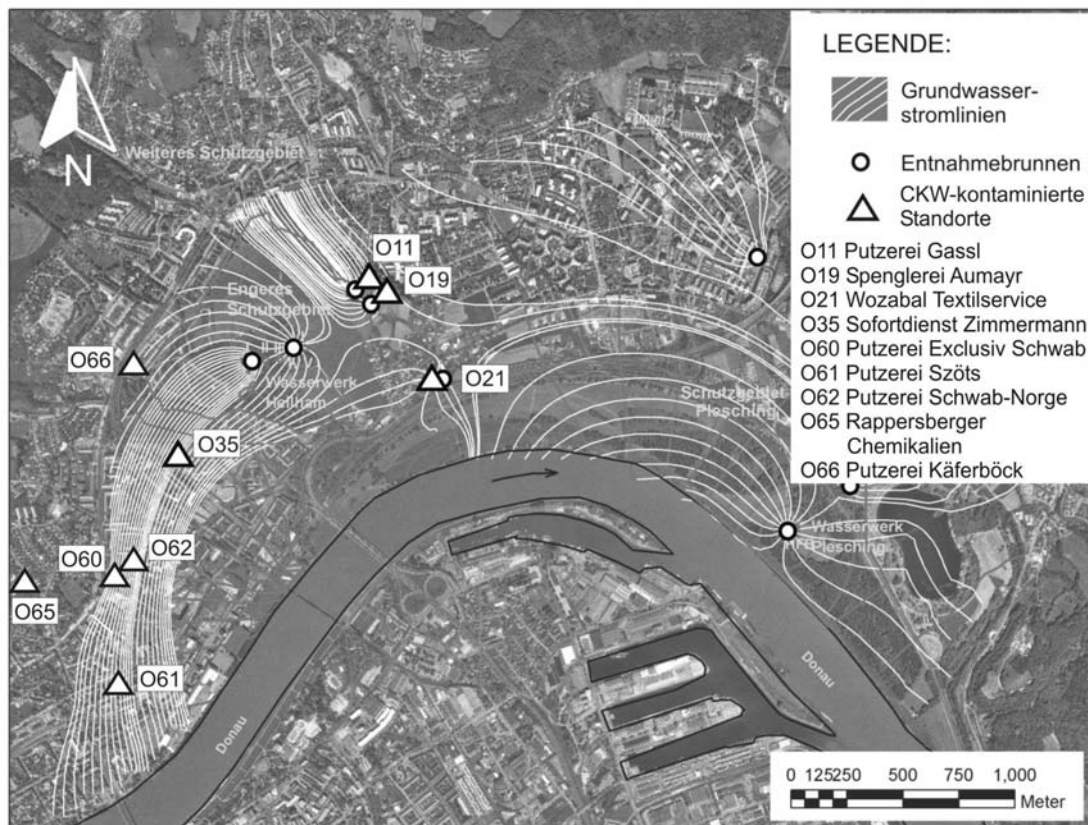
LEGENDE:

Grundwasserstromlinien

Entnahmebrunnen

CKW-kontaminierte Standorte

O11 Putzerei Gassl
O19 Spenglerei Aumayr
O21 Wozabal Textilservice
O35 Sofortdienst Zimmermann
O60 Putzerei Exclusiv Schwab
O61 Putzerei Szöts
O62 Putzerei Schwab-Norge
O65 Rappersberger Chemikalien
O66 Putzerei Käferböck

N

Weiteres Schutzgebiet

Engeres Schutzgebiet

Wasserwerk Heilham

Schutzgebiet Plesching

Wasserwerk Plesching

O11
O19
O21
O35
O60
O61
O62
O65
O66

Donau
Donau

0 125250 500 750 1,000
Meter